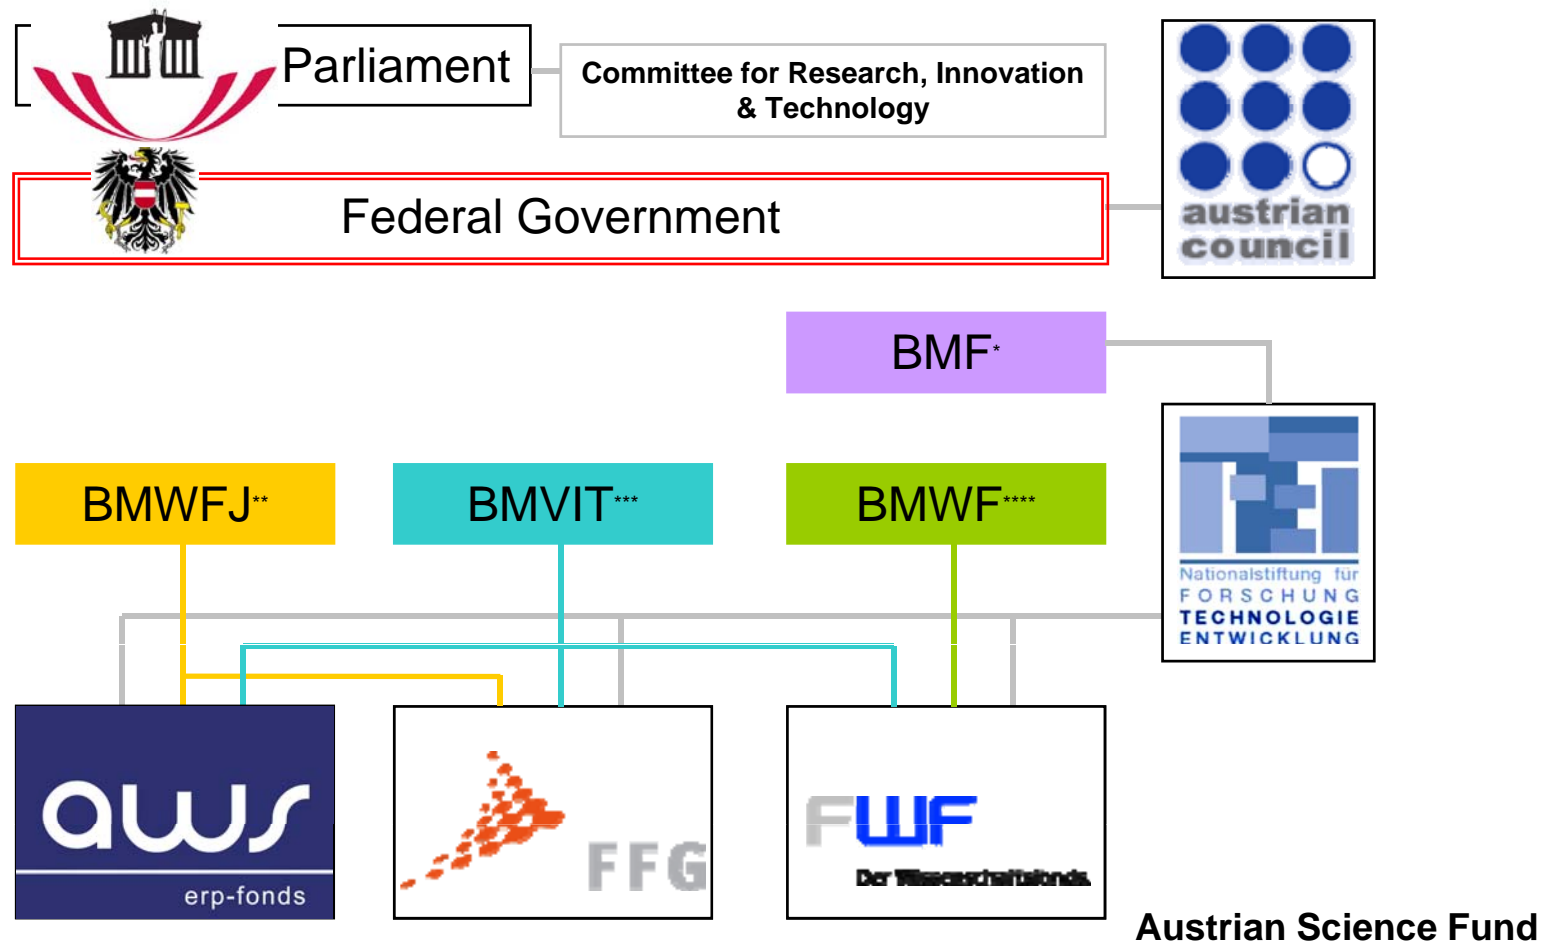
Parliament

Committee for Research, Innovation & Technology

austrian council

Federal Government

BMF*

BMWFJ**

BMVIT***

BMWF****

Nationalstiftung für FORSCHUNG TECHNOLOGIE ENTWICKLUNG

aws

erp-fonds

FFG

FWF

Der Wissenschaftsfonds.

Austrian Science Fund